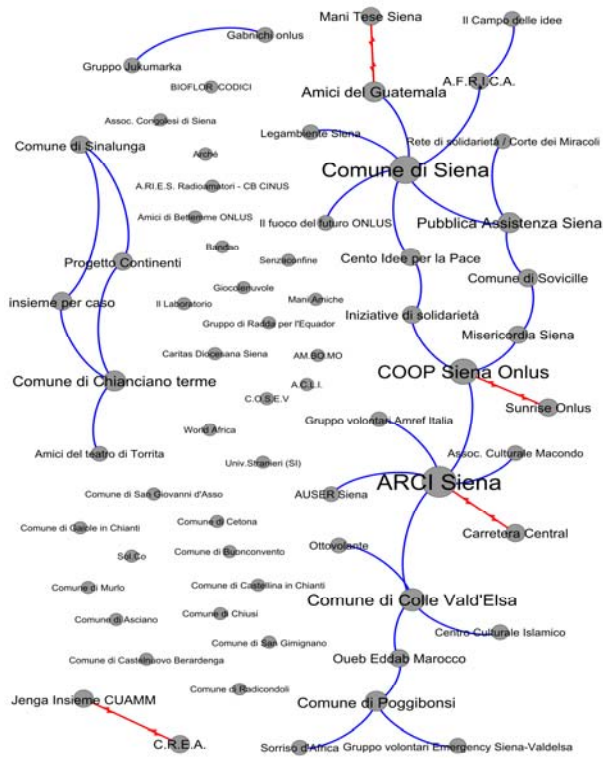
Mani Tese Siena
Il Campo delle idee
Gabrichi onlus
Gruppo Jukumarka
BIOFLOR CODICI
A.F.R.I.C.A.
Amici del Guatemala
Assoc. Congolesi di Siena
Legambiente Siena
Comune di Sinalunga
Rete di solidarietà / Corte dei Miracoli
Archè
Comune di Siena
A.R.I.E.S. Radioamatori - CB CINUS
Amici di Betlemme ONLUS
Il fuoco del futuro ONLUS
Pubblica Assistenza Siena
Bandao
Senzaconfine
Cento Idee per la Pace
Progetto Continenti
Comune di Sovicille
Giocolenuvole
Il Laboratorio
Mani Amiche
insieme per caso
Iniziative di solidarietà
Gruppo di Radda per l'Equador
Misericordia Siena
Caritas Diocesana Siena
AM.BO.MO
COOP Siena Onlus
Comune di Chianciano terme
A.C.L.I.
C.O.S.E.V
Sunrise Onlus
Gruppo volontari Amref Italia
World Africa
Amici del teatro di Torrita
Assoc. Culturale Macondo
Univ.Stranieri (SI)
ARCI Siena
Comune di San Giovanni d'Asso
AUSER Siena
Comune di Gaiole in Chianti
Comune di Cetona
Carretera Central
Sol.Co
Comune di Buonconvento
Ottovolante
Comune di Murlo
Comune di Castellina in Chianti
Comune di Colle Vald'Elsa
Comune di Asciano
Comune di Chiusi
Centro Culturale Islamico
Comune di San Gimignano
Comune di Castelnuovo Berardenga
Oueb Eddab Marocco
Comune di Radicondoli
Jenga Insieme CUAMM
Comune di Poggibonsi
C.R.E.A.
Sorriso d'Africa
Gruppo volontari Emergency Siena-Valdelsa